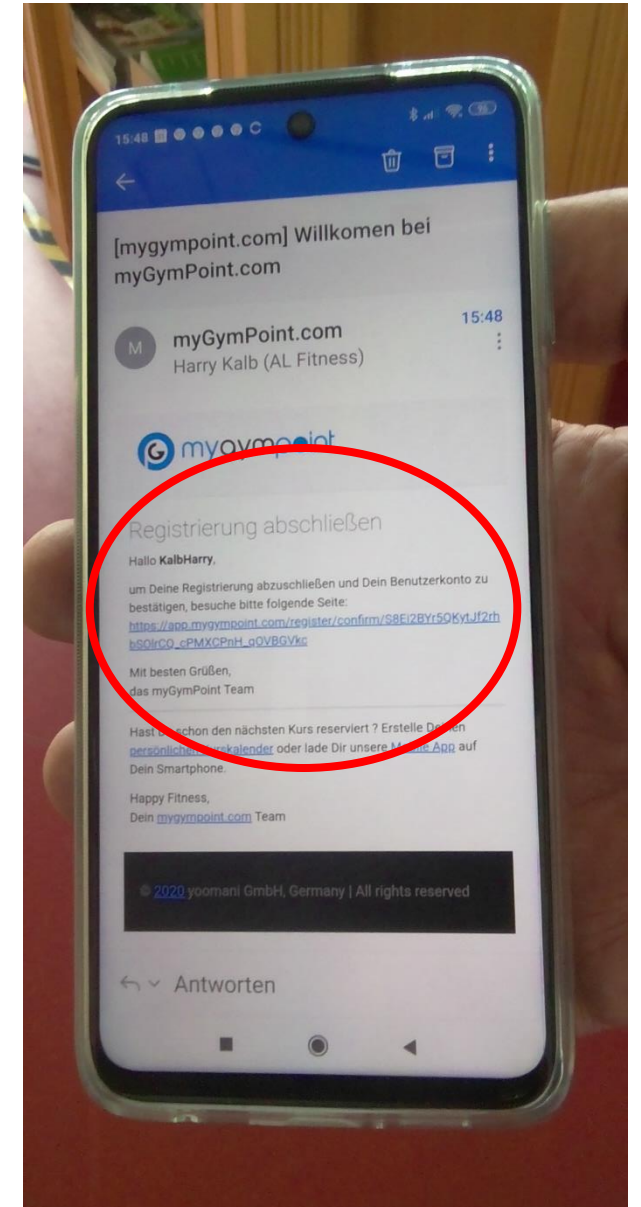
15:48

[mygympoint.com] Willkomen bei myGymPoint.com

M myGymPoint.com
Harry Kalb (AL Fitness)
15:48

mygympoint

Registrierung abschließen

Hallo KalbHarry,

um Deine Registrierung abzuschließen und Dein Benutzerkonto zu bestätigen, besuche bitte folgende Seite: https://app.mygympoint.com/register/confirm/S8Ei2BYr5QKytJf2rhbS0lrCQ_cPMXCPnH_gOVBGVkc

Mit besten Grüßen,
das myGymPoint Team

Hast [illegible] schon den nächsten Kurs reserviert ? Erstelle De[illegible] persönlichen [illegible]kalender oder lade Dir unsere M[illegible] App auf Dein Smartphone.

Happy Fitness,
Dein mygympoint.com Team

© 2020 yoomani GmbH, Germany | All rights reserved

Antworten